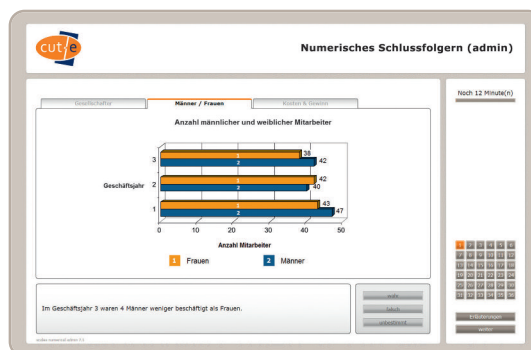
cut-e

Numerisches Schlussfolgern (admin)

Gesellschafter | Männer / Frauen | Kosten & Gewinn

Noch 12 Minute(n)

Anzahl männlicher und weiblicher Mitarbeiter

Geschäftsjahr

3
1 38
2 42

2
1 42
2 40

1
1 43
2 47

0 10 20 30 40 50

Anzahl Mitarbeiter

1 Frauen
2 Männer

1 2 3 4 5 6
7 8 9 10 11 12
13 14 15 16 17 18
19 20 21 22 23 24
25 26 27 28 29 30
31 32 33 34 35 36

Im Geschäftsjahr 3 waren 4 Männer weniger beschäftigt als Frauen.

wahr
falsch
unbestimmt

Erläuterungen
weiter

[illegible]